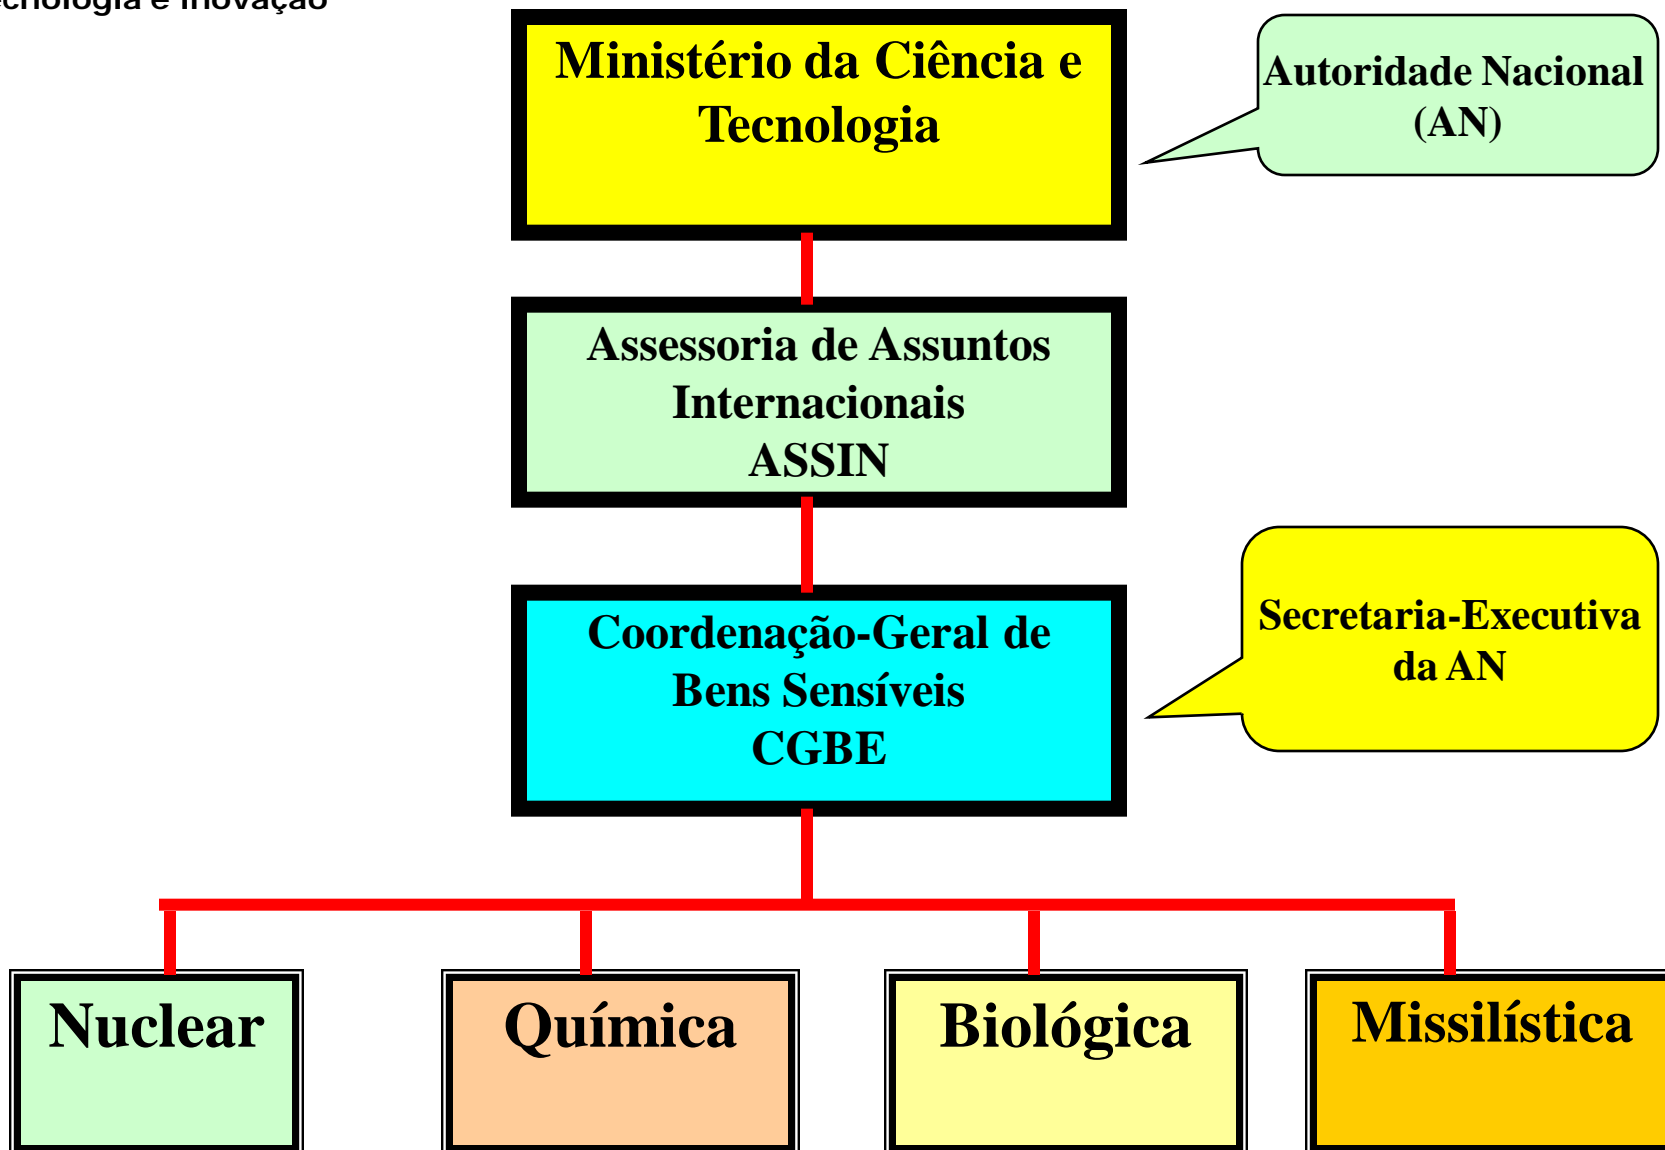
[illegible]ecnologia e Inovação

Ministério da Ciência e Tecnologia

Autoridade Nacional (AN)

Assessoria de Assuntos Internacionais ASSIN

Coordenação-Geral de Bens Sensíveis CGBE

Secretaria-Executiva da AN

Nuclear

Química

Biológica

Missilística